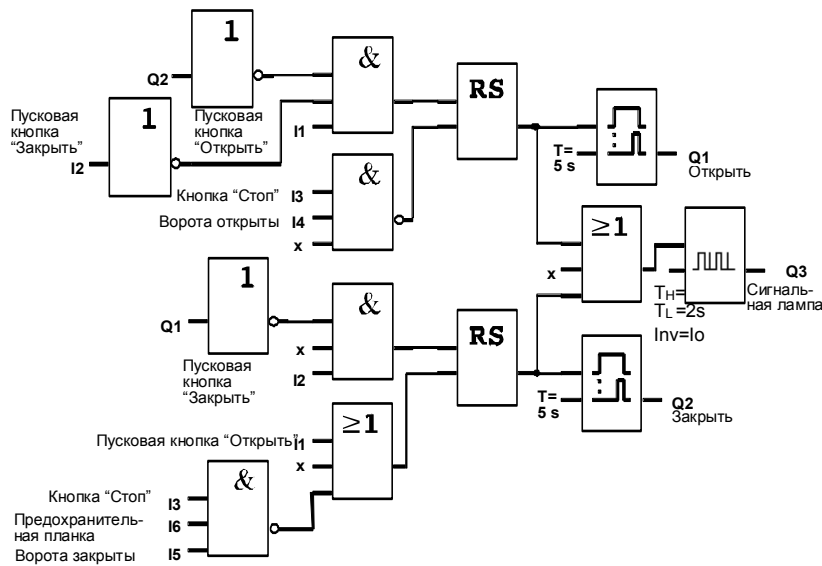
1

Q2

Пусковая кнопка "Закрыть"

I2

1

Пусковая кнопка "Открыть"

&

I1

RS

T= 5 s

Q1
Открыть

Кнопка "Стоп"

I3

Ворота открыты

I4

x

&

≥1

x

ЛЛЛ

Q3

TH=
TL =2s

Сигнальная лампа

Inv=Io

1

Q1

&

x

I2

RS

Пусковая кнопка "Закрыть"

T= 5 s

Q2
Закрыть

Пусковая кнопка "Открыть"

I1

x

≥1

&

Кнопка "Стоп"

I3

Предохранительная планка

I6

Ворота закрыты

I5